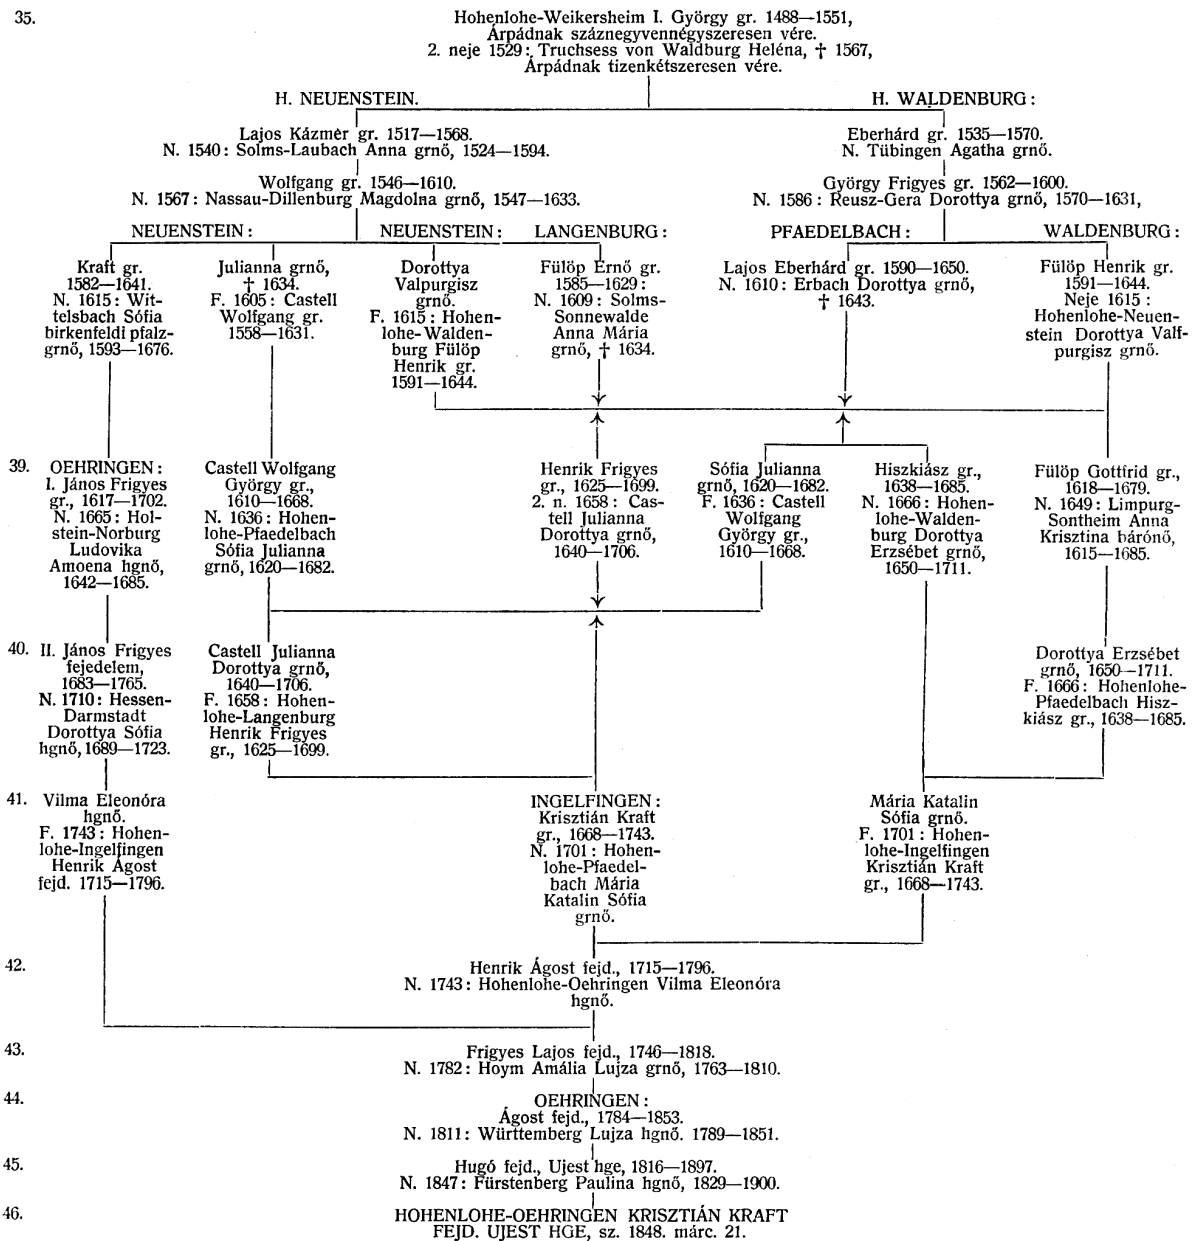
35.

Hohenlohe-Weikersheim I. György gr. 1488—1551, Árpádnak száznegyvennégyszeresen vére. 2. neje 1529: Truchsess von Waldburg Heléna, † 1567, Árpádnak tizenkétszeresen vére.

H. NEUENSTEIN.

H. WALDENBURG:

Lajos Kázmér gr. 1517—1568. N. 1540: Solms-Laubach Anna grnő, 1524—1594.

Eberhárd gr. 1535—1570. N. Tübingen Agatha grnő.

Wolfgang gr. 1546—1610. N. 1567: Nassau-Dillenburg Magdolna grnő, 1547—1633.

György Frigyes gr. 1562—1600. N. 1586: Reusz-Gera Dorottya grnő, 1570—1631,

NEUENSTEIN:

NEUENSTEIN:

LANGENBURG:

PFAEDELBACH:

WALDENBURG:

Kraft gr. 1582—1641. N. 1615: Wittelsbach Sófia birkenfeldi pfalzgrnő, 1593—1676.

Julianna grnő, † 1634. F. 1605: Castell Wolfgang gr. 1558—1631.

Dorottya Valpurgisz grnő. F. 1615: Hohenlohe-Waldenburg Fülöp Henrik gr. 1591—1644.

Fülöp Ernő gr. 1585—1629: N. 1609: Solms-Sonnewalde Anna Mária grnő, † 1634.

Lajos Eberhárd gr. 1590—1650. N. 1610: Erbach Dorottya grnő, † 1643.

Fülöp Henrik gr. 1591—1644. Neje 1615: Hohenlohe-Neuenstein Dorottya Valfpurgisz grnő.

39.

OEHRINGEN: I. János Frigyes gr., 1617—1702. N. 1665: Holstein-Norburg Ludovika Amoena hgnő, 1642—1685.

Castell Wolfgang György gr., 1610—1668. N. 1636: Hohenlohe-Pfaedelbach Sófia Julianna grnő, 1620—1682.

Henrik Frigyes gr., 1625—1699. 2. n. 1658: Castell Julianna Dorottya grnő, 1640—1706.

Sófia Julianna grnő, 1620—1682. F. 1636: Castell Wolfgang György gr., 1610—1668.

Hiszkiász gr., 1638—1685. N. 1666: Hohenlohe-Waldenburg Dorottya Erzsébet grnő, 1650—1711.

Fülöp Gottfrid gr., 1618—1679. N. 1649: Limpurg-Sontheim Anna Krisztina bárónő, 1615—1685.

40.

II. János Frigyes fejedelem, 1683—1765. N. 1710: Hessen-Darmstadt Dorottya Sófia hgnő, 1689—1723.

Castell Julianna Dorottya grnő, 1640—1706. F. 1658: Hohenlohe-Langenburg Henrik Frigyes gr., 1625—1699.

Dorottya Erzsébet grnő, 1650—1711. F. 1666: Hohenlohe-Pfaedelbach Hiszkiász gr., 1638—1685.

41.

Vilma Eleonóra hgnő. F. 1743: Hohenlohe-Ingelfingen Henrik Ágost fejd. 1715—1796.

INGELFINGEN: Krisztián Kraft gr., 1668—1743. N. 1701: Hohenlohe-Pfaedelbach Mária Katalin Sófia grnő.

Mária Katalin Sófia grnő. F. 1701: Hohenlohe-Ingelfingen Krisztián Kraft gr., 1668—1743.

42.

Henrik Ágost fejd., 1715—1796. N. 1743: Hohenlohe-Oehringen Vilma Eleonóra hgnő.

43.

Frigyes Lajos fejd., 1746—1818. N. 1782: Hoym Amália Lujza grnő, 1763—1810.

44.

OEHRINGEN: Ágost fejd., 1784—1853. N. 1811: Württemberg Lujza hgnő. 1789—1851.

45.

Hugó fejd., Ujest hge, 1816—1897. N. 1847: Fürstenberg Paulina hgnő, 1829—1900.

46.

HOHENLOHE-OEHRINGEN KRISZTIÁN KRAFT FEJD. UJEST HGE, sz. 1848. márc. 21.